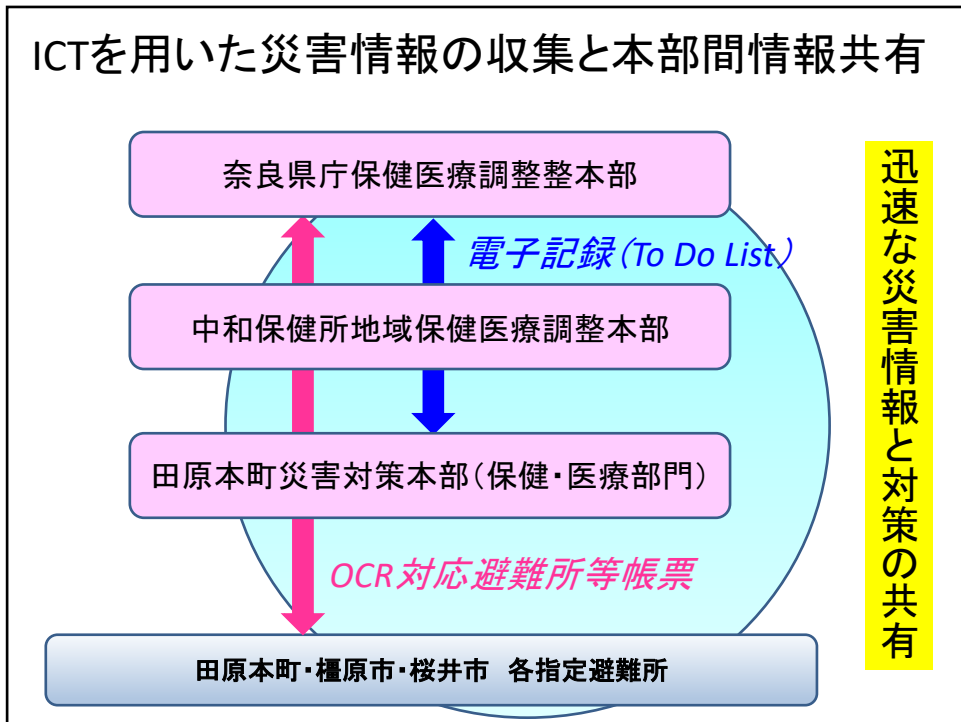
ICTを用いた災害情報の収集と本部間情報共有

奈良県庁保健医療調整整本部

電子記録（To Do List）

中和保健所地域保健医療調整本部

田原本町災害対策本部（保健・医療部門）

OCR対応避難所等帳票

田原本町・橿原市・桜井市　各指定避難所

迅速な災害情報と対策の共有